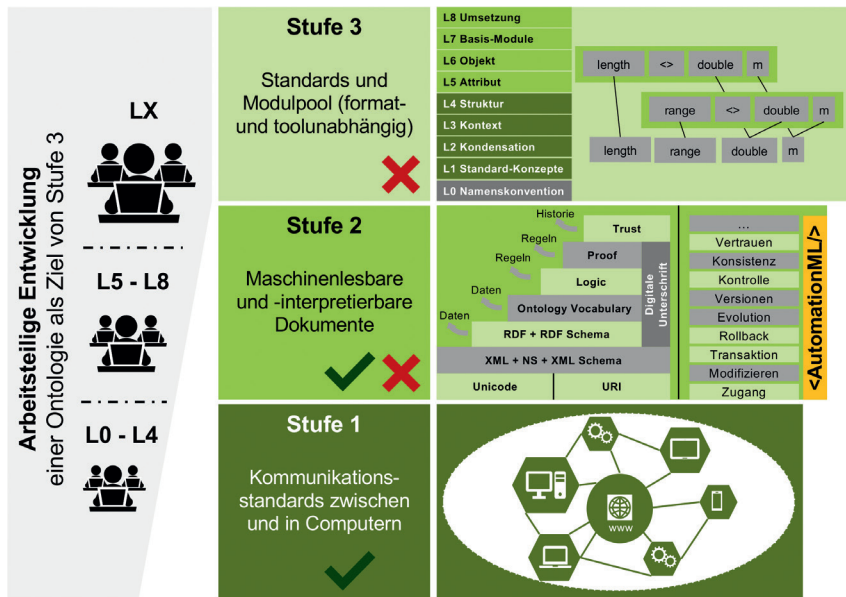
Arbeitsteilige Entwicklung einer Ontologie als Ziel von Stufe 3

LX

L5 - L8

L0 - L4

Stufe 3

Standards und Modulpool (format- und toolunabhängig)

L8 Umsetzung
L7 Basis-Module
L6 Objekt
L5 Attribut
L4 Struktur
L3 Kontext
L2 Kondensation
L1 Standard-Konzepte
L0 Namenskonvention

length | <> | double | m

range | <> | double | m

length | range | double | m

Stufe 2

Maschinenlesbare und -interpretierbare Dokumente

Historie
Trust
Regeln
Proof
Regeln
Logic
Daten
Ontology Vocabulary
Daten
RDF + RDF Schema
XML + NS + XML Schema
Unicode
URI
Digitale Unterschrift

...
Vertrauen
Konsistenz
Kontrolle
Versionen
Evolution
Rollback
Transaktion
Modifizieren
Zugang

<AutomationML/>

Stufe 1

Kommunikations-standards zwischen und in Computern

www